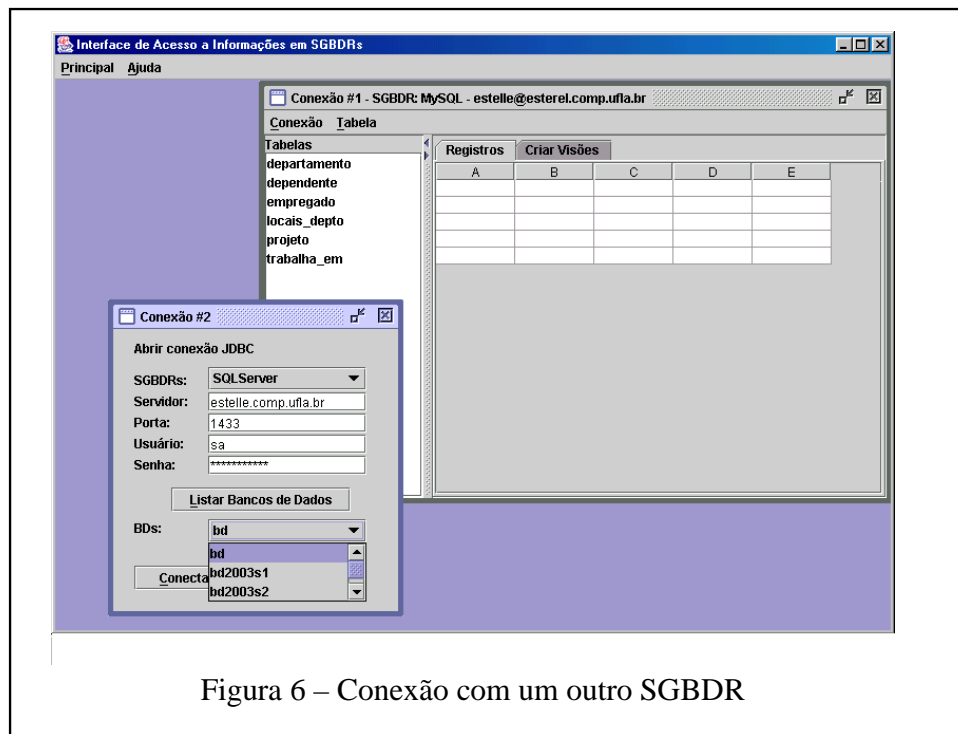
Interface de Acesso a Informações em SGBDRs

Principal Ajuda

Conexão #1 - SGBDR: MySQL - estelle@esterel.comp.ufla.br

Conexão Tabela

Tabelas
departamento
dependente
empregado
locais_depto
projeto
trabalha_em

Registros | Criar Visões

| A | B | C | D | E |
|---|---|---|---|---|
| | | | | |
| | | | | |
| | | | | |
| | | | | |
| | | | | |

Conexão #2

Abrir conexão JDBC

SGBDRs: SQLServer
Servidor: estelle.comp.ufla.br
Porta: 1433
Usuário: sa
Senha: ***********

Listar Bancos de Dados

BDs: bd

bd
bd2003s1
bd2003s2

Conecta

Figura 6 – Conexão com um outro SGBDR